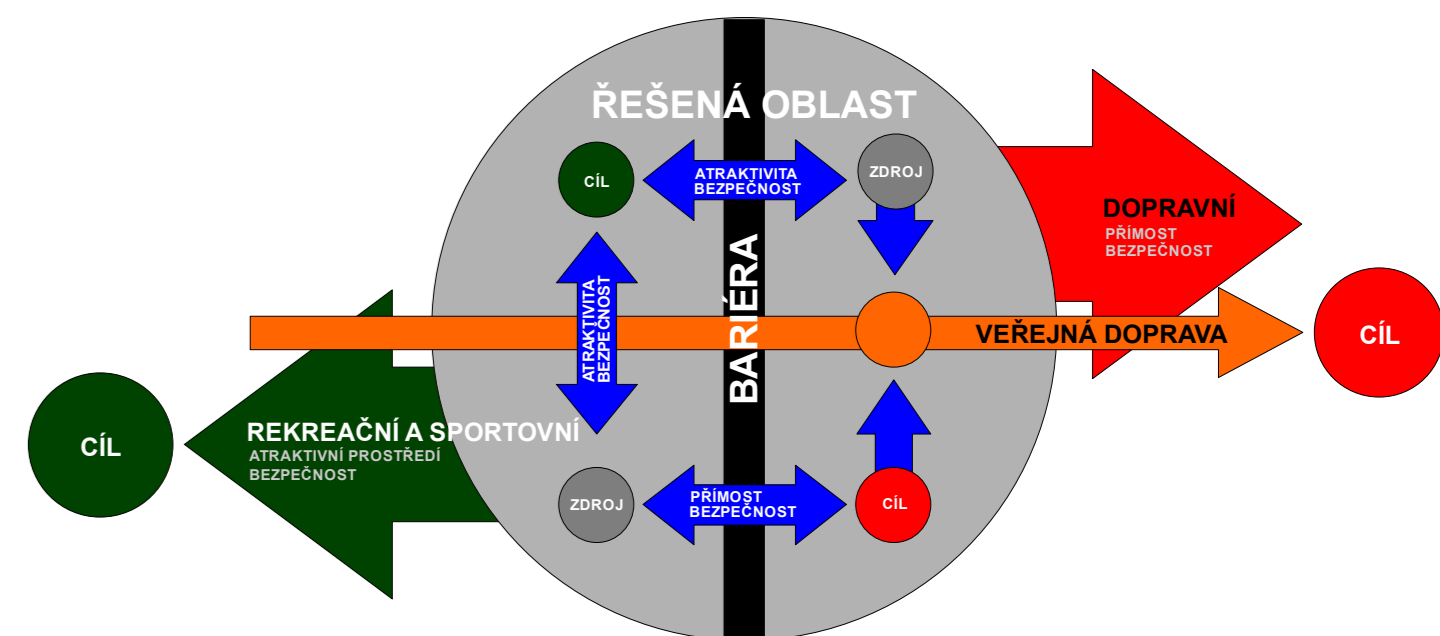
ŘEŠENÁ OBLAST

CÍL

ATRAKTIVITA
BEZPEČNOST

ZDROJ

DOPRAVNÍ
PŘÍMOST
BEZPEČNOST

ATRAKTIVITA
BEZPEČNOST

BARIÉRA

VEŘEJNÁ DOPRAVA

CÍL

CÍL

REKREAČNÍ A SPORTOVNÍ
ATRAKTIVNÍ PROSTŘEDÍ
BEZPEČNOST

ZDROJ

PŘÍMOST
BEZPEČNOST

CÍL